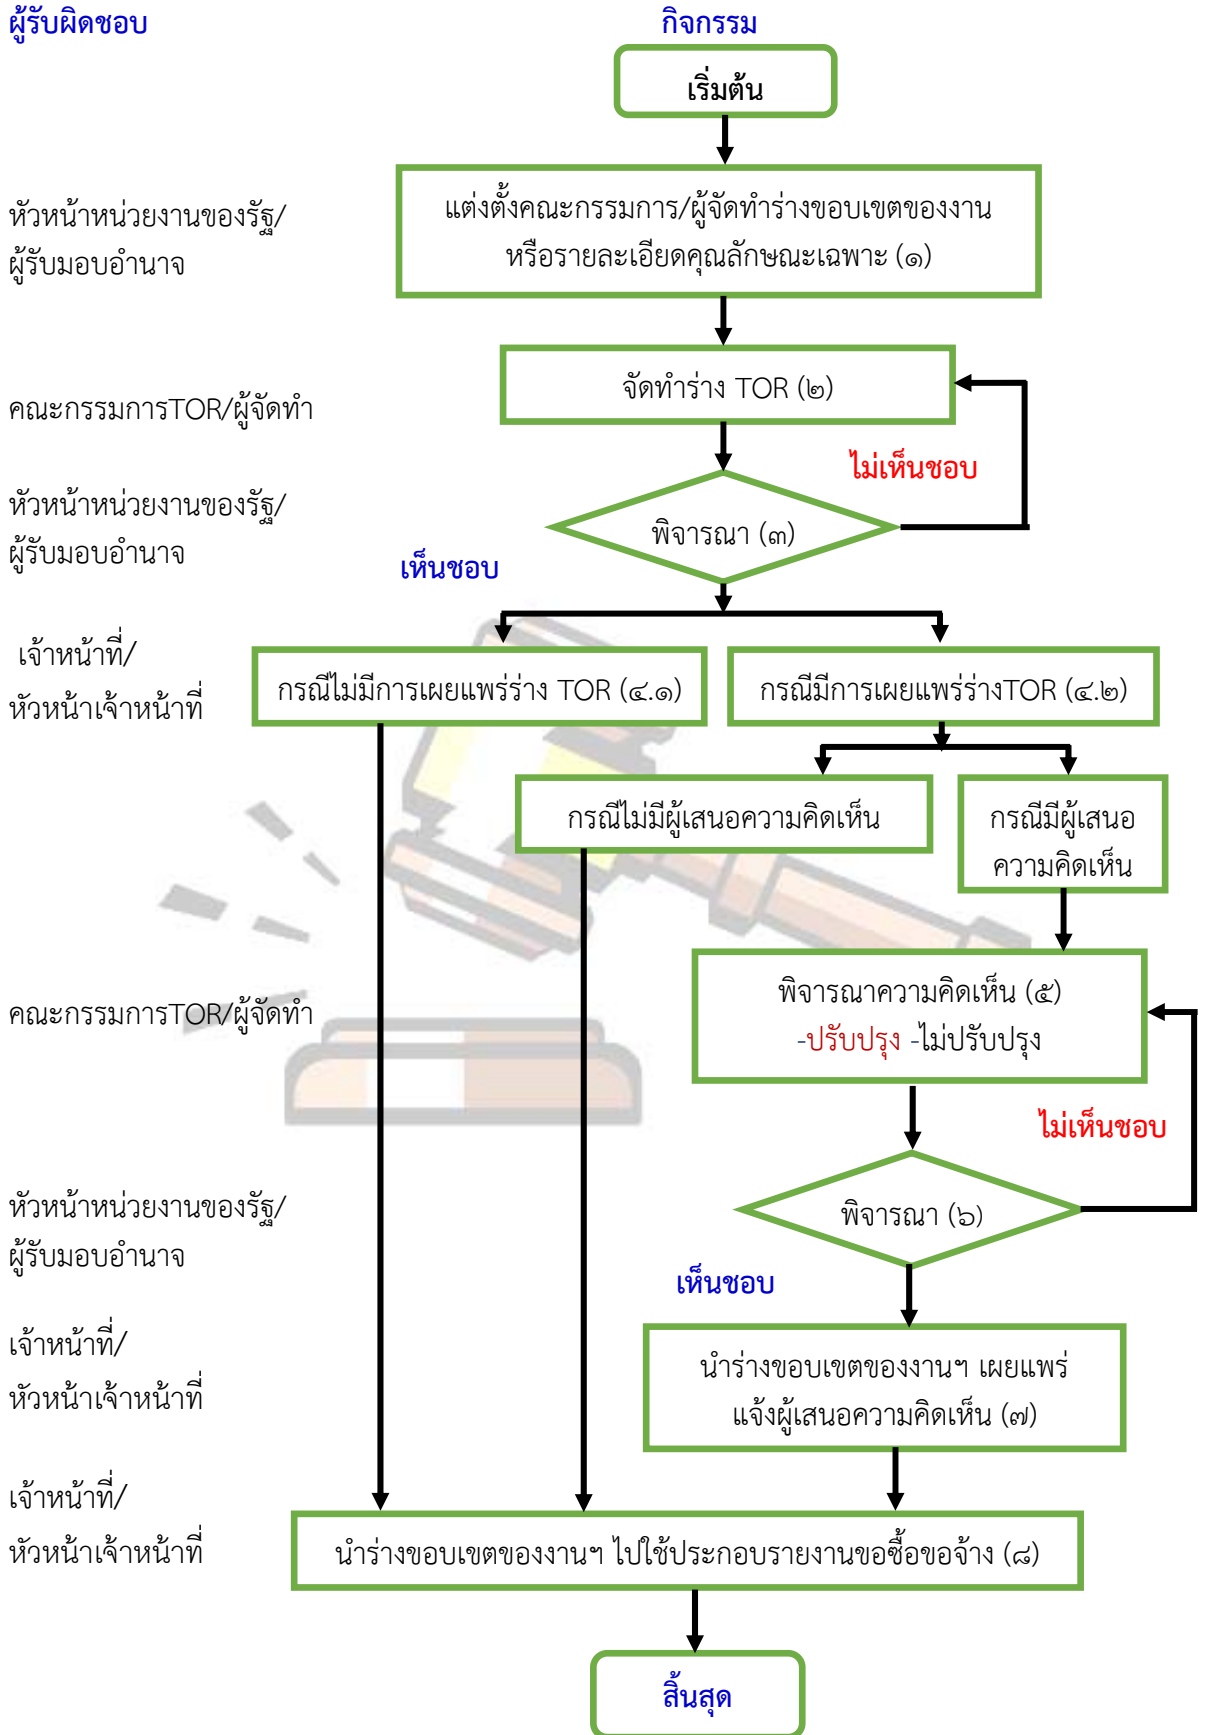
ผู้รับผิดชอบ

กิจกรรม

เริ่มต้น

หัวหน้าหน่วยงานของรัฐ/ผู้รับมอบอำนาจ

แต่งตั้งคณะกรรมการ/ผู้จัดทำร่างขอบเขตของงาน หรือรายละเอียดคุณลักษณะเฉพาะ (๑)

คณะกรรมการTOR/ผู้จัดทำ

จัดทำร่าง TOR (๒)

ไม่เห็นชอบ

หัวหน้าหน่วยงานของรัฐ/ผู้รับมอบอำนาจ

พิจารณา (๓)

เห็นชอบ

เจ้าหน้าที่/หัวหน้าเจ้าหน้าที่

กรณีไม่มีการเผยแพร่ร่าง TOR (๔.๑)

กรณีมีการเผยแพร่ร่างTOR (๔.๒)

กรณีไม่มีผู้เสนอความคิดเห็น

กรณีมีผู้เสนอความคิดเห็น

คณะกรรมการTOR/ผู้จัดทำ

พิจารณาความคิดเห็น (๕)
-ปรับปรุง -ไม่ปรับปรุง

ไม่เห็นชอบ

หัวหน้าหน่วยงานของรัฐ/ผู้รับมอบอำนาจ

พิจารณา (๖)

เห็นชอบ

เจ้าหน้าที่/หัวหน้าเจ้าหน้าที่

นำร่างขอบเขตของงานฯ เผยแพร่ แจ้งผู้เสนอความคิดเห็น (๗)

เจ้าหน้าที่/หัวหน้าเจ้าหน้าที่

นำร่างขอบเขตของงานฯ ไปใช้ประกอบรายงานขอซื้อขอจ้าง (๘)

สิ้นสุด